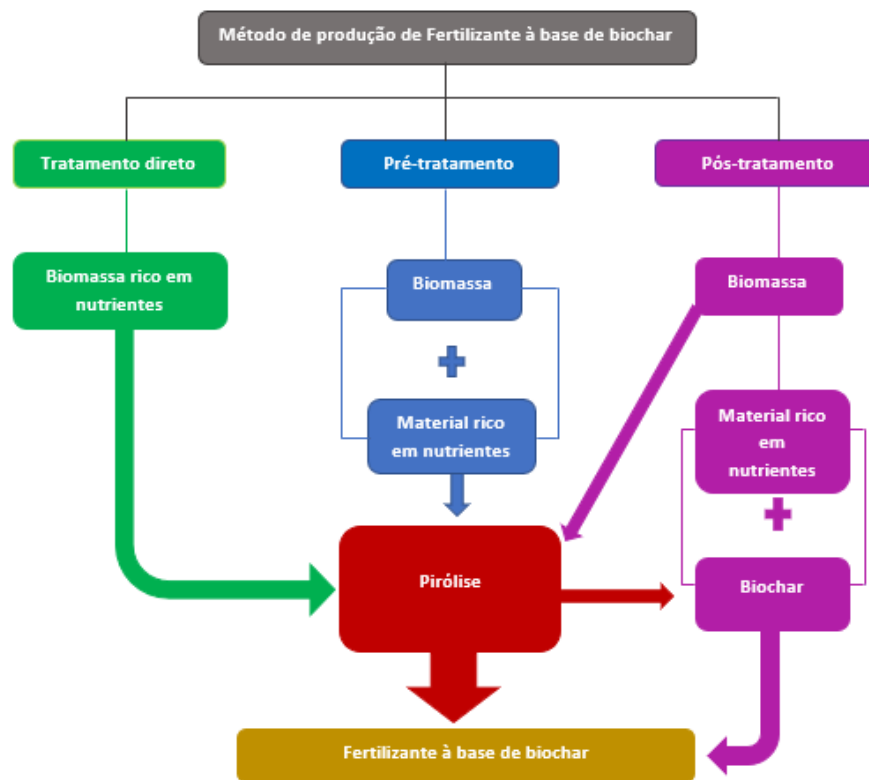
Método de produção de Fertilizante à base de biochar

Tratamento direto

Pré-tratamento

Pós-tratamento

Biomassa rico em nutrientes

Biomassa

+

Material rico em nutrientes

Biomassa

Material rico em nutrientes

+

Pirólise

Biochar

Fertilizante à base de biochar